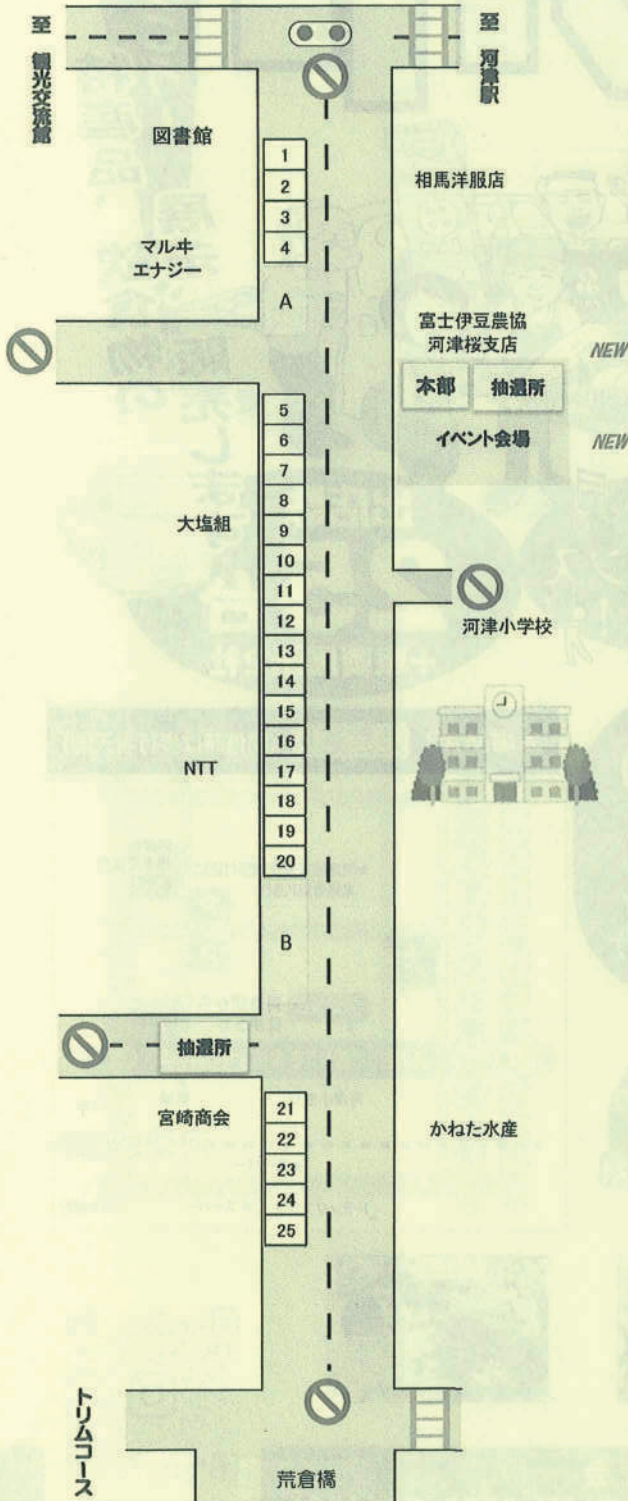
至 観光交流館

至 河津駅

図書館

1
2
3
4

マルキ エナジー

A

相馬洋服店

富士伊豆農協 河津桜支店

本部

抽選所

イベント会場

NEW

NEW

5
6
7
8
9
10
11
12
13
14
15
16
17
18
19
20

大塩組

河津小学校

NTT

B

抽選所

宮崎商会

21
22
23
24
25

かねた水産

トリムコース

荒倉橋